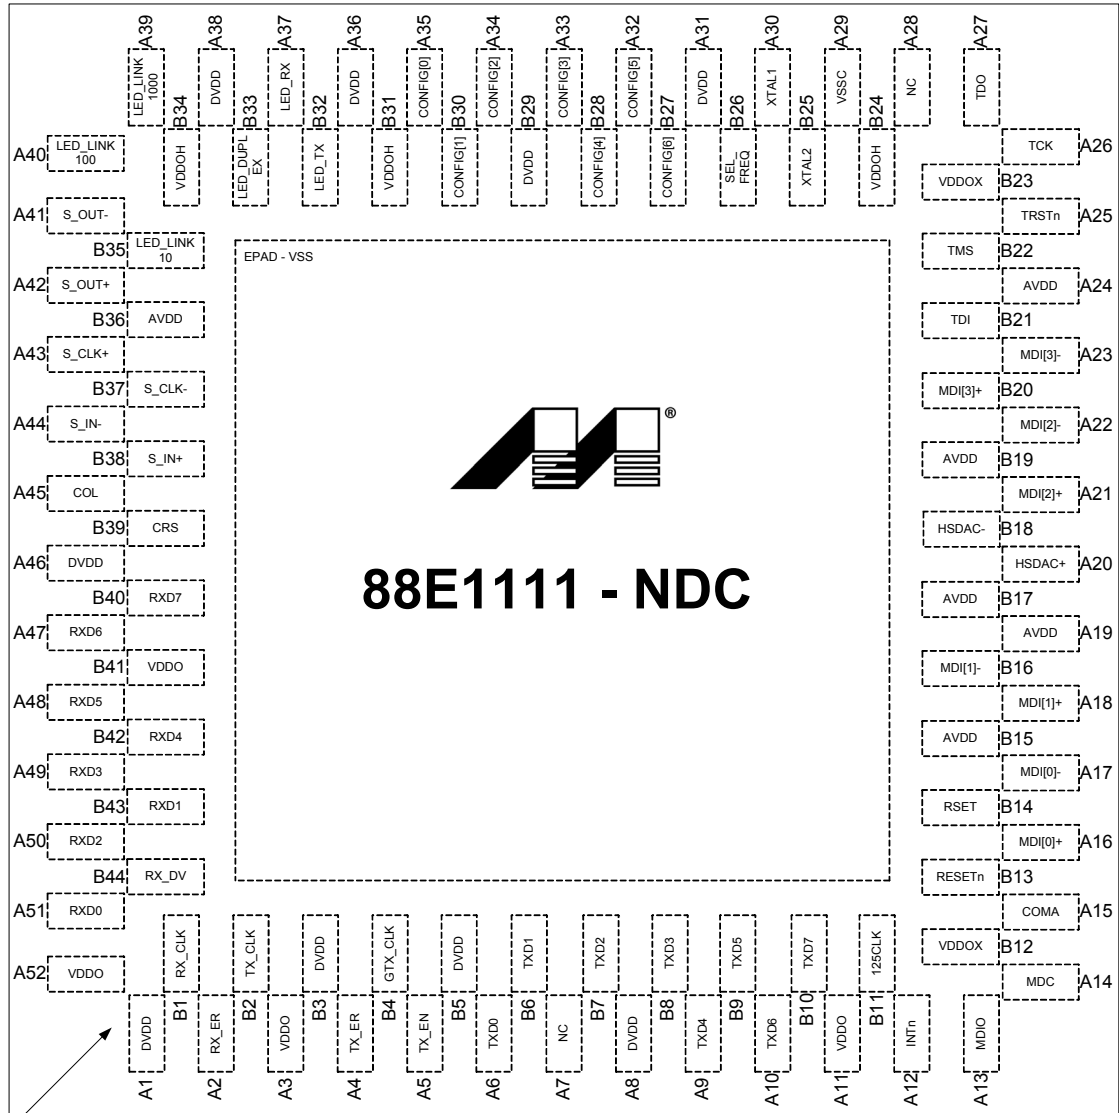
A39 LED_LINK 1000
A38 DVDD
A37 LED_RX
A36 DVDD
A35 CONFIG[0]
A34 CONFIG[2]
A33 CONFIG[3]
A32 CONFIG[5]
A31 DVDD
A30 XTAL1
A29 VSSC
A28 NC
A27 TDO

B34 VDDOH
B33 LED_DUPLEX
B32 LED_TX
B31 VDDOH
B30 CONFIG[1]
B29 DVDD
B28 CONFIG[4]
B27 CONFIG[6]
B26 SEL_FREQ
B25 XTAL2
B24 VDDOH

A40 LED_LINK 100
A41 S_OUT-
B35 LED_LINK 10
A42 S_OUT+
B36 AVDD
A43 S_CLK+
B37 S_CLK-
A44 S_IN-
B38 S_IN+
A45 COL
B39 CRS
A46 DVDD
B40 RXD7
A47 RXD6
B41 VDDO
A48 RXD5
B42 RXD4
A49 RXD3
B43 RXD1
A50 RXD2
B44 RX_DV
A51 RXD0
A52 VDDO

EPAD - VSS

®

88E1111 - NDC

TCK A26
VDDOX B23
TRSTn A25
TMS B22
AVDD A24
TDI B21
MDI[3]- A23
MDI[3]+ B20
MDI[2]- A22
AVDD B19
MDI[2]+ A21
HSDAC- B18
HSDAC+ A20
AVDD B17
AVDD A19
MDI[1]- B16
MDI[1]+ A18
AVDD B15
MDI[0]- A17
RSET B14
MDI[0]+ A16
RESETn B13
COMA A15
VDDOX B12
MDC A14

RX_CLK B1
TX_CLK B2
DVDD B3
GTX_CLK B4
DVDD B5
TXD1 B6
TXD2 B7
TXD3 B8
TXD5 B9
TXD7 B10
125CLK B11

DVDD A1
RX_ER A2
VDDO A3
TX_ER A4
TX_EN A5
TXD0 A6
NC A7
DVDD A8
TXD4 A9
TXD6 A10
VDDO A11
INTn A12
MDIO A13